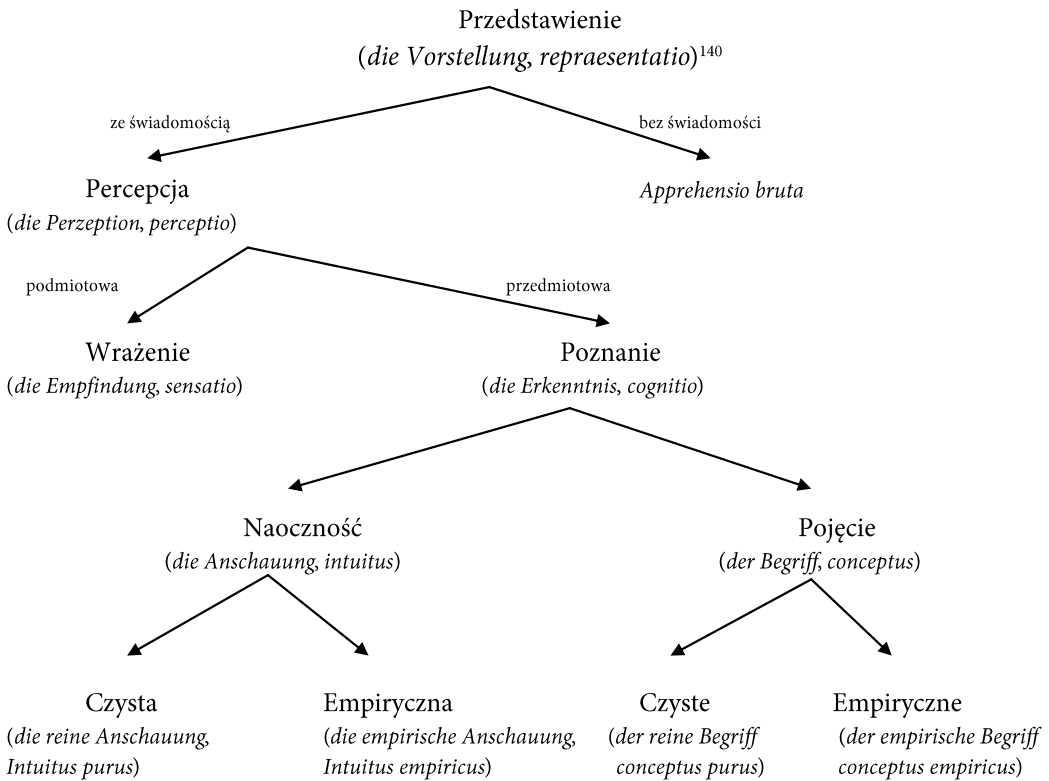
Przedstawienie
(*die Vorstellung, repraesentatio*)$^{140}$

ze świadomością

bez świadomości

Percepcja
(*die Perzeption, perceptio*)

*Apprehensio bruta*

podmiotowa

przedmiotowa

Wrażenie
(*die Empfindung, sensatio*)

Poznanie
(*die Erkenntnis, cognitio*)

Naoczność
(*die Anschauung, intuitus*)

Pojęcie
(*der Begriff, conceptus*)

Czysta
(*die reine Anschauung, Intuitus purus*)

Empiryczna
(*die empirische Anschauung, Intuitus empiricus*)

Czyste
(*der reine Begriff conceptus purus*)

Empiryczne
(*der empirische Begriff conceptus empiricus*)